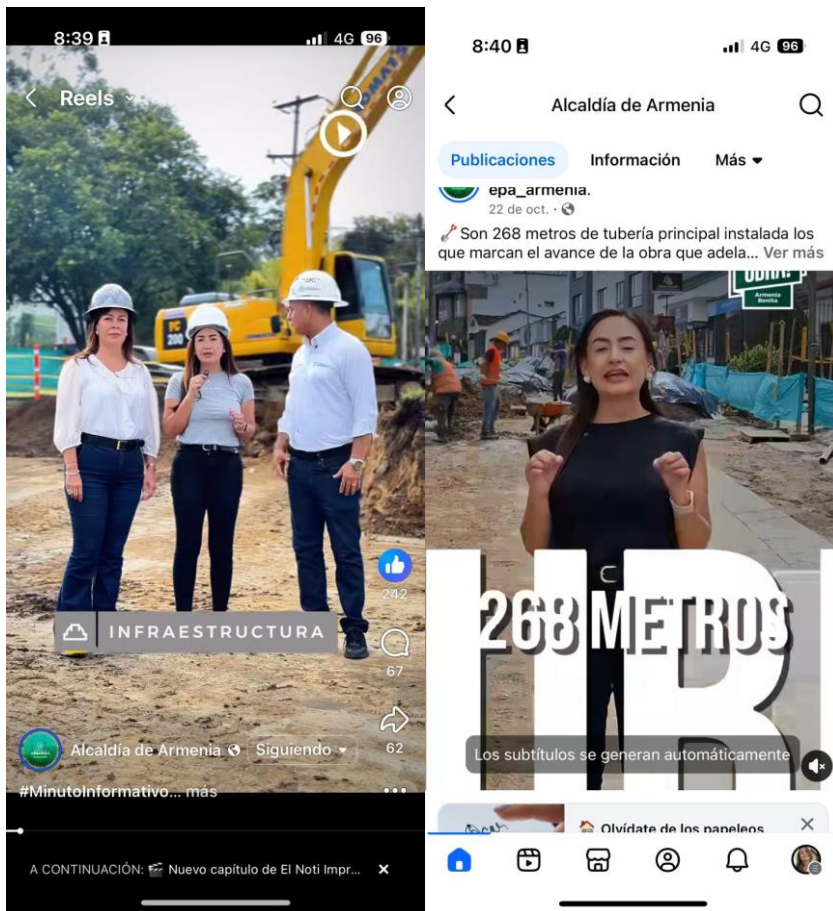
8:39

4G 96

Reels

KOMATSU

PC 200

INFRAESTRUCTURA

242

67

62

Alcaldía de Armenia · Siguiendo

#MinutoInformativo... más

A CONTINUACIÓN: 🎬 Nuevo capítulo de El Noti Impr... ×

8:40

4G 96

Alcaldía de Armenia

Publicaciones Información Más

epa_armenia.
22 de oct. ·

Son 268 metros de tubería principal instalada los que marcan el avance de la obra que adela... Ver más

OBRA
Armenia Bonita

268 METROS

Los subtítulos se generan automáticamente

Olvídate de los papeleos ×